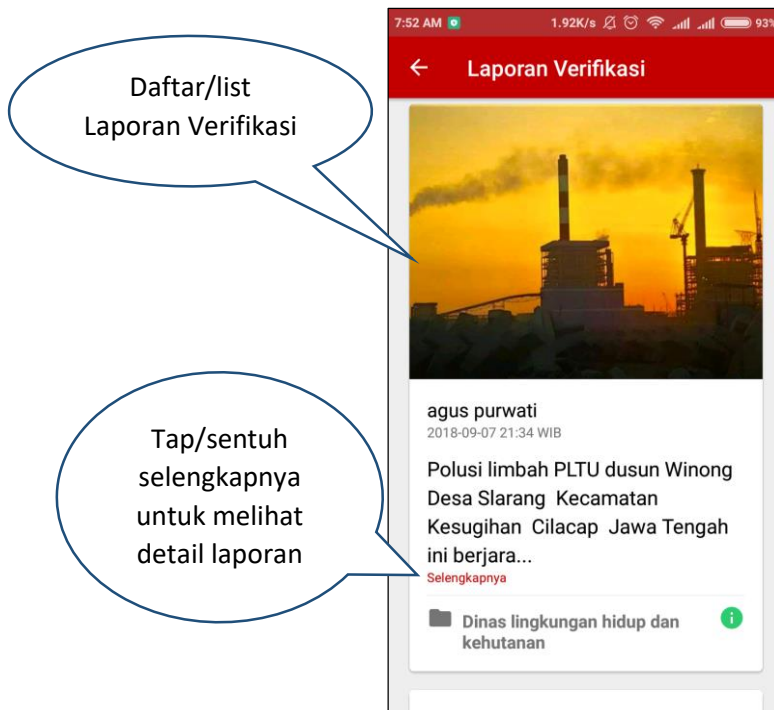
Daftar/list Laporan Verifikasi

7:52 AM 1.92K/s 93%

← Laporan Verifikasi

agus purwati
2018-09-07 21:34 WIB

Polusi limbah PLTU dusun Winong Desa Slarang Kecamatan Kesugihan Cilacap Jawa Tengah ini berjara...
Selengkapnya

Dinas lingkungan hidup dan kehutanan

Tap/sentuh selengkapnya untuk melihat detail laporan